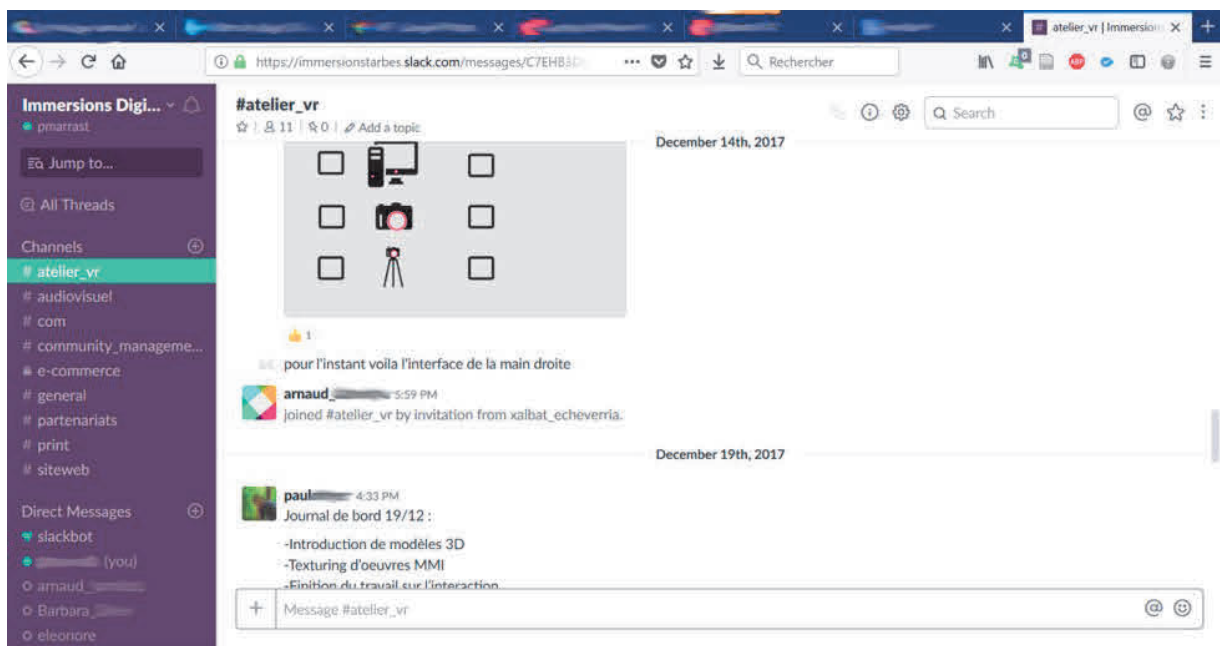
atelier_vr | Immersion

https://immersionstarbes.slack.com/messages/C7EHB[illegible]

Rechercher

Immersions Digi...
pmarrast

Jump to...

All Threads

Channels
# atelier_vr
# audiovisuel
# com
# community_manageme...
# e-commerce
# general
# partenariats
# print
# siteweb

Direct Messages
slackbot
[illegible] (you)
arnaud_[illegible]
Barbara_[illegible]
eleonore

#atelier_vr
11 | 0 | Add a topic

Search

December 14th, 2017

1

pour l'instant voila l'interface de la main droite

arnaud_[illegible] 5:59 PM
joined #atelier_vr by invitation from xalbat_echeverria.

December 19th, 2017

paul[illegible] 4:33 PM
Journal de bord 19/12 :

-Introduction de modèles 3D
-Texturing d'oeuvres MMI
-Finition du travail sur l'interaction

Message #atelier_vr